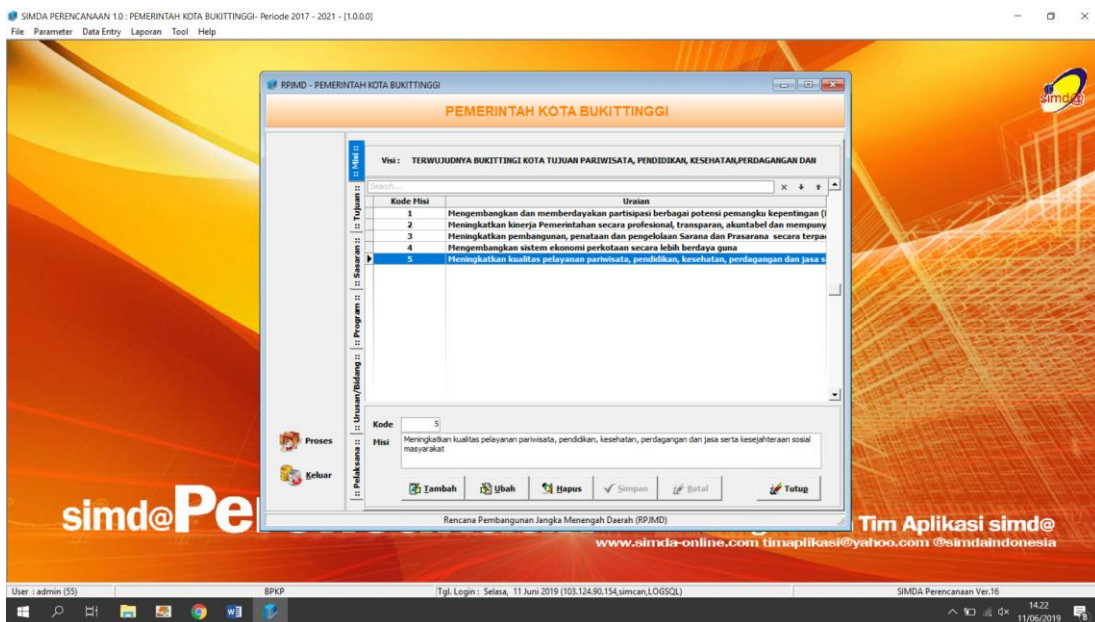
SIMDA PERENCANAAN 1.0 : PEMERINTAH KOTA BUKITTINGGI- Periode 2017 - 2021 - [1.0.0.0]
File Parameter Data Entry Laporan Tool Help

RPJMD - PEMERINTAH KOTA BUKITTINGGI

PEMERINTAH KOTA BUKITTINGGI

:: Misi :: | :: Tujuan :: | :: Sasaran :: | :: Program :: | :: Urusan/Bidang :: | :: Pelaksana ::

Visi : TERWUJUDNYA BUKITTINGGI KOTA TUJUAN PARIWISATA, PENDIDIKAN, KESEHATAN,PERDAGANGAN DAN

Search...

| Kode Misi | Uraian |
|---|---|
| 1 | Mengembangkan dan memberdayakan partisipasi berbagai potensi pemangku kepentingan (I |
| 2 | Meningkatkan kinerja Pemerintahan secara profesional, transparan, akuntabel dan mempuny |
| 3 | Meningkatkan pembangunan, penataan dan pengelolaan Sarana dan Prasarana secara terpa |
| 4 | Mengembangkan sistem ekonomi perkotaan secara lebih berdaya guna |
| 5 | Meningkatkan kualitas pelayanan pariwisata, pendidikan, kesehatan, perdagangan dan jasa s |

Kode 5
Misi Meningkatkan kualitas pelayanan pariwisata, pendidikan, kesehatan, perdagangan dan jasa serta kesejahteraan sosial masyarakat

Proses
Keluar

Tambah Ubah Hapus Simpan Batal Tutup

Rencana Pembangunan Jangka Menengah Daerah (RPJMD)

simd@ Pe

Tim Aplikasi simd@
www.simda-online.com timaplikasi@yahoo.com @simdaindonesia

simda

User : admin (55) BPKP Tgl. Login : Selasa, 11 Juni 2019 (103.124.90.154,simcan,LOGSQL) SIMDA Perencanaan Ver.16

14.22
11/06/2019